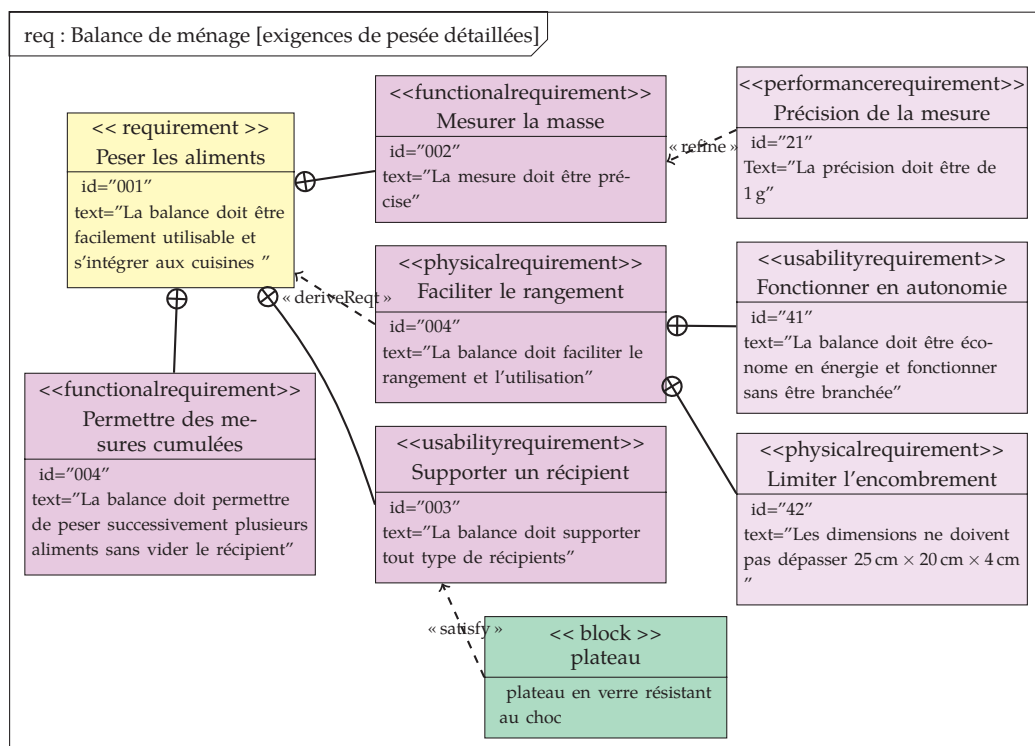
req : Balance de ménage [exigences de pesée détaillées]

<< requirement >>
Peser les aliments
id="001"
text="La balance doit être facilement utilisable et s'intégrer aux cuisines "

<<functionalrequirement>>
Mesurer la masse
id="002"
text="La mesure doit être précise"

<<performancerequirement>>
Précision de la mesure
id="21"
Text="La précision doit être de 1 g"

« refine »

<<physicalrequirement>>
Faciliter le rangement
id="004"
text="La balance doit faciliter le rangement et l'utilisation"

« deriveReqt »

<<usabilityrequirement>>
Fonctionner en autonomie
id="41"
text="La balance doit être économe en énergie et fonctionner sans être branchée"

<<functionalrequirement>>
Permettre des mesures cumulées
id="004"
text="La balance doit permettre de peser successivement plusieurs aliments sans vider le récipient"

<<usabilityrequirement>>
Supporter un récipient
id="003"
text="La balance doit supporter tout type de récipients"

<<physicalrequirement>>
Limiter l'encombrement
id="42"
text="Les dimensions ne doivent pas dépasser 25 cm × 20 cm × 4 cm "

« satisfy »

<< block >>
plateau
plateau en verre résistant au choc